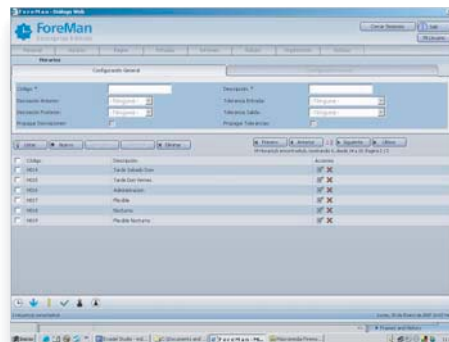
ForeMan - Diálogo Web

ForeMan

Cerrar Sesiones

Salir

Horarios

Configuración General

Código *

Descripción *

Descanso Anterior

-Ninguno-

Tolerancia Entrada

-Ninguno-

Descanso Posterior

-Ninguno-

Tolerancia Salida

-Ninguno-

Propagar Descansos

Propagar Tolerancias

Primero

Anterior

Siguiente

Último

| | Código | Descripción | Acciones |
|---|---|---|---|
| | H014 | Tarde Sábado Dom | |
| | H015 | Tarde Dos Fiestas | |
| | H016 | Administración | |
| | H017 | Flexible | |
| | H018 | Nocturno | |
| | H019 | Flexible Nocturno | |

Inicio

ForeMan - Mi...